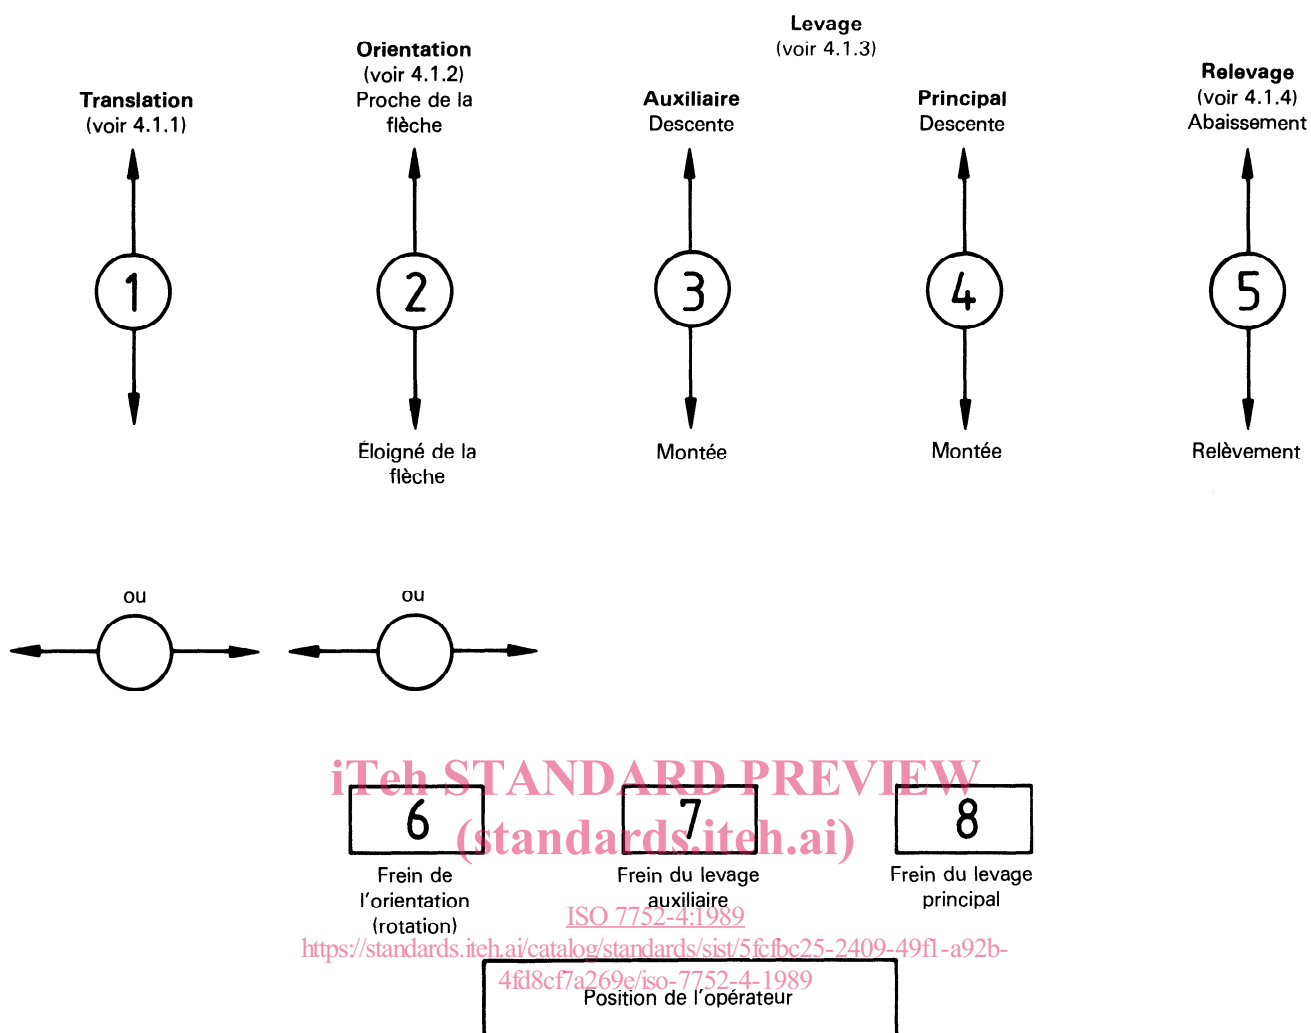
Levage
(voir 4.1.3)

Translation
(voir 4.1.1)

1

Orientation
(voir 4.1.2)
Proche de la flèche

2

Éloigné de la flèche

Auxiliaire
Descente

3

Montée

Principal
Descente

4

Montée

Relevage
(voir 4.1.4)
Abaissement

5

Relèvement

ou

ou

iTeh STANDARD PREVIEW
(standards.iteh.ai)

6
Frein de l'orientation (rotation)

7
Frein du levage auxiliaire

8
Frein du levage principal

ISO 7752-4:1989
https://standards.iteh.ai/catalog/standards/sist/5fcfbc25-2409-49f1-a92b-4fd8cf7a269e/iso-7752-4-1989

Position de l'opérateur